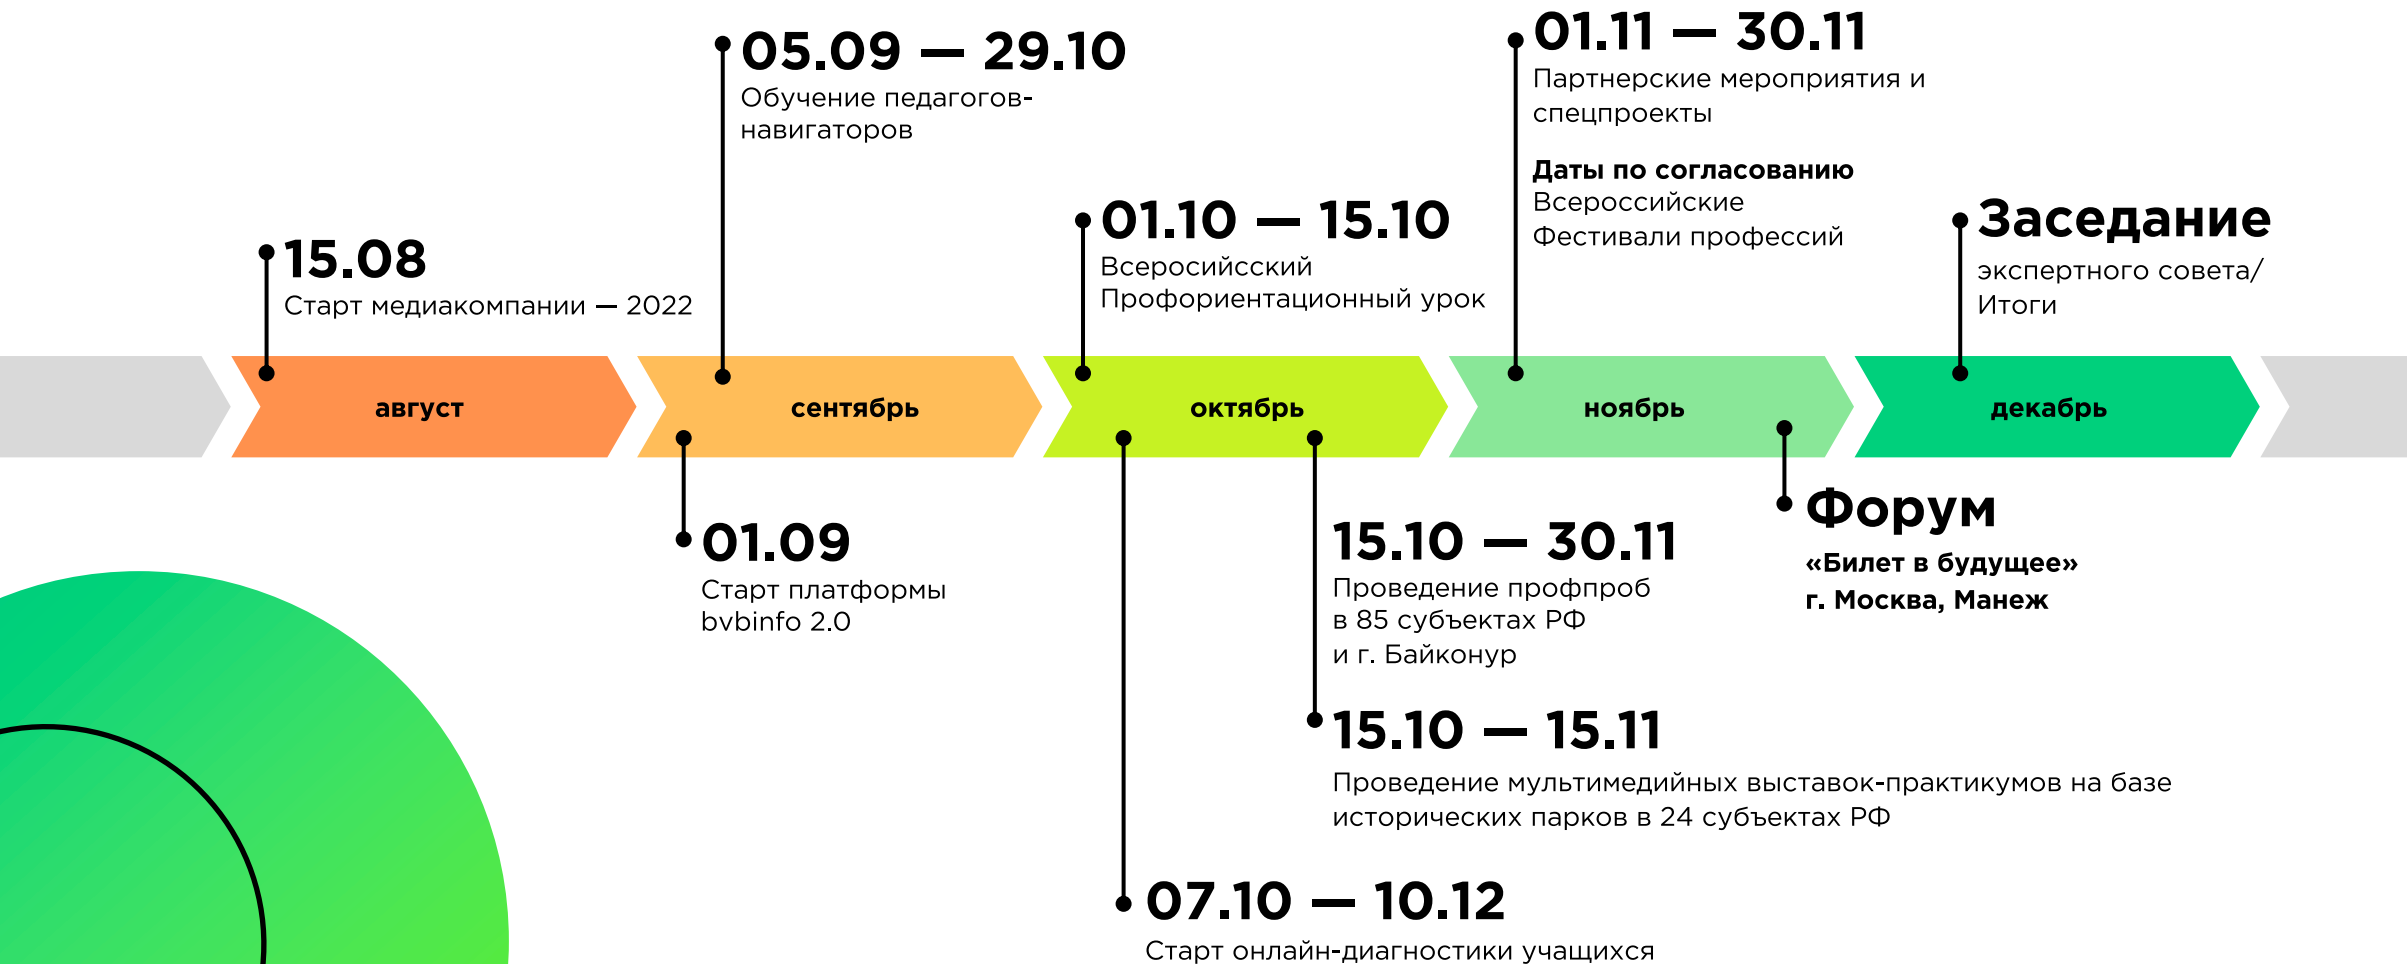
05.09 — 29.10
Обучение педагогов-навигаторов

01.11 — 30.11
Партнерские мероприятия и спецпроекты

Даты по согласованию
Всероссийские Фестивали профессий

15.08
Старт медиакомпании — 2022

01.10 — 15.10
Всеросийсский Профориентационный урок

Заседание
экспертного совета/ Итоги

август

сентябрь

октябрь

ноябрь

декабрь

01.09
Старт платформы bvbinfo 2.0

15.10 — 30.11
Проведение профпроб в 85 субъектах РФ и г. Байконур

Форум
«Билет в будущее»
г. Москва, Манеж

15.10 — 15.11
Проведение мультимедийных выставок-практикумов на базе исторических парков в 24 субъектах РФ

07.10 — 10.12
Старт онлайн-диагностики учащихся